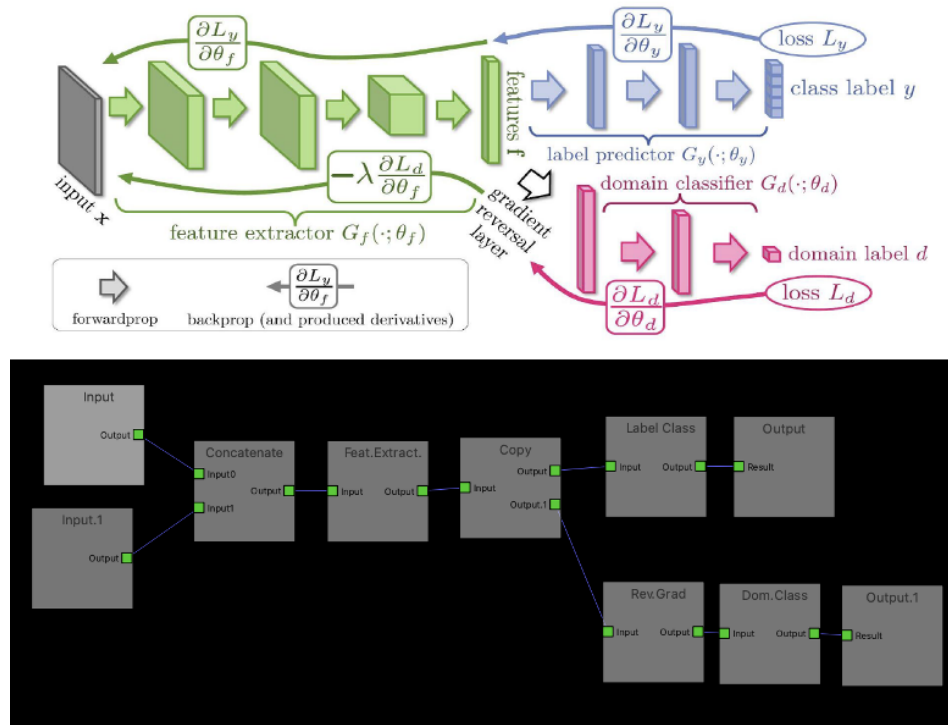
$\frac{\partial L_y}{\partial \theta_f}$

$\frac{\partial L_y}{\partial \theta_y}$

loss $L_y$

input $x$

features $\mathbf{f}$

class label $y$

label predictor $G_y(\cdot;\theta_y)$

$-\lambda \frac{\partial L_d}{\partial \theta_f}$

gradient reversal layer

domain classifier $G_d(\cdot;\theta_d)$

feature extractor $G_f(\cdot;\theta_f)$

domain label $d$

$\frac{\partial L_y}{\partial \theta_f}$

forwardprop

backprop (and produced derivatives)

$\frac{\partial L_d}{\partial \theta_d}$

loss $L_d$

Input
Output

Input.1
Output

Concatenate
Input0
Input1
Output

Feat.Extract.
Input
Output

Copy
Input
Output
Output.1

Label Class
Input
Output

Output
Result

Rev.Grad
Input
Output

Dom.Class
Input
Output

Output.1
Result